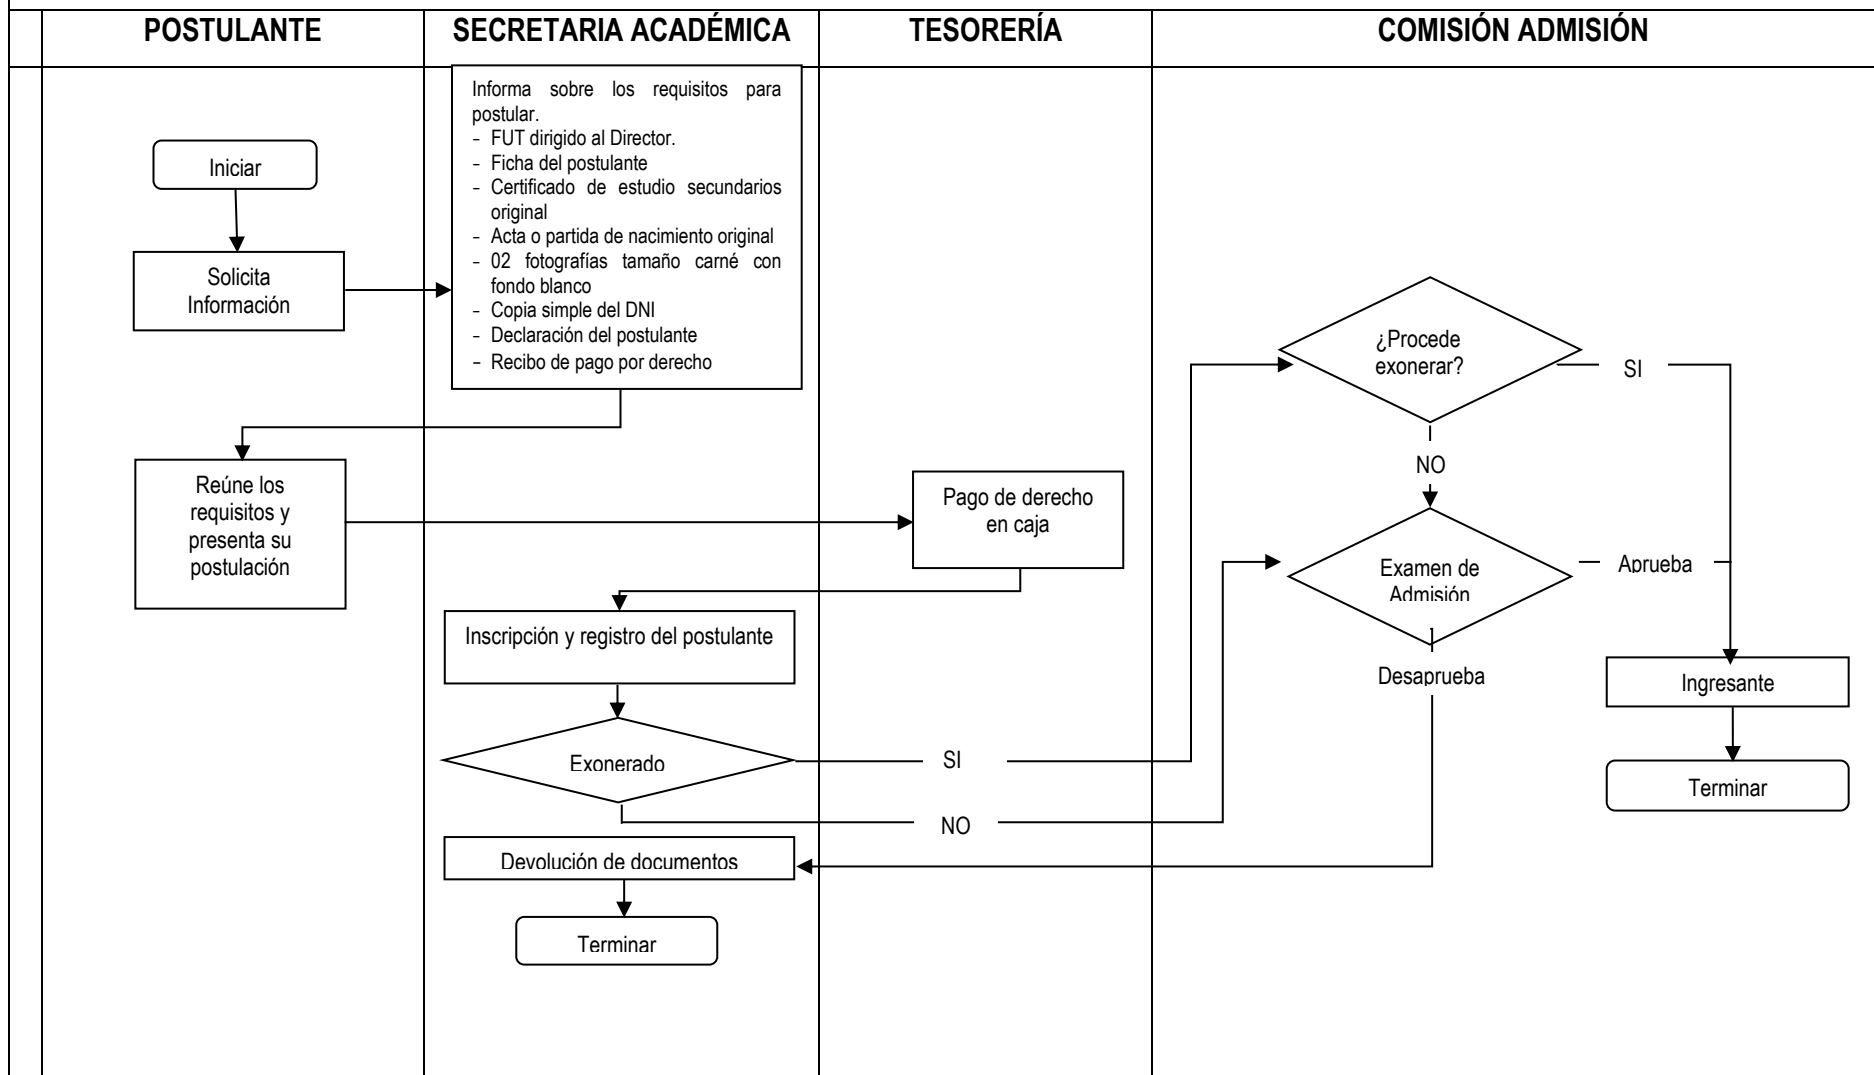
POSTULANTE

SECRETARIA ACADÉMICA

TESORERÍA

COMISIÓN ADMISIÓN

Iniciar

Solicita Información

Informa sobre los requisitos para postular.
- FUT dirigido al Director.
- Ficha del postulante
- Certificado de estudio secundarios original
- Acta o partida de nacimiento original
- 02 fotografías tamaño carné con fondo blanco
- Copia simple del DNI
- Declaración del postulante
- Recibo de pago por derecho

Reúne los requisitos y presenta su postulación

Pago de derecho en caja

Inscripción y registro del postulante

Exonerado

SI

NO

Devolución de documentos

Terminar

¿Procede exonerar?

SI

NO

Examen de Admisión

Aprueba

Desaprueba

Ingresante

Terminar